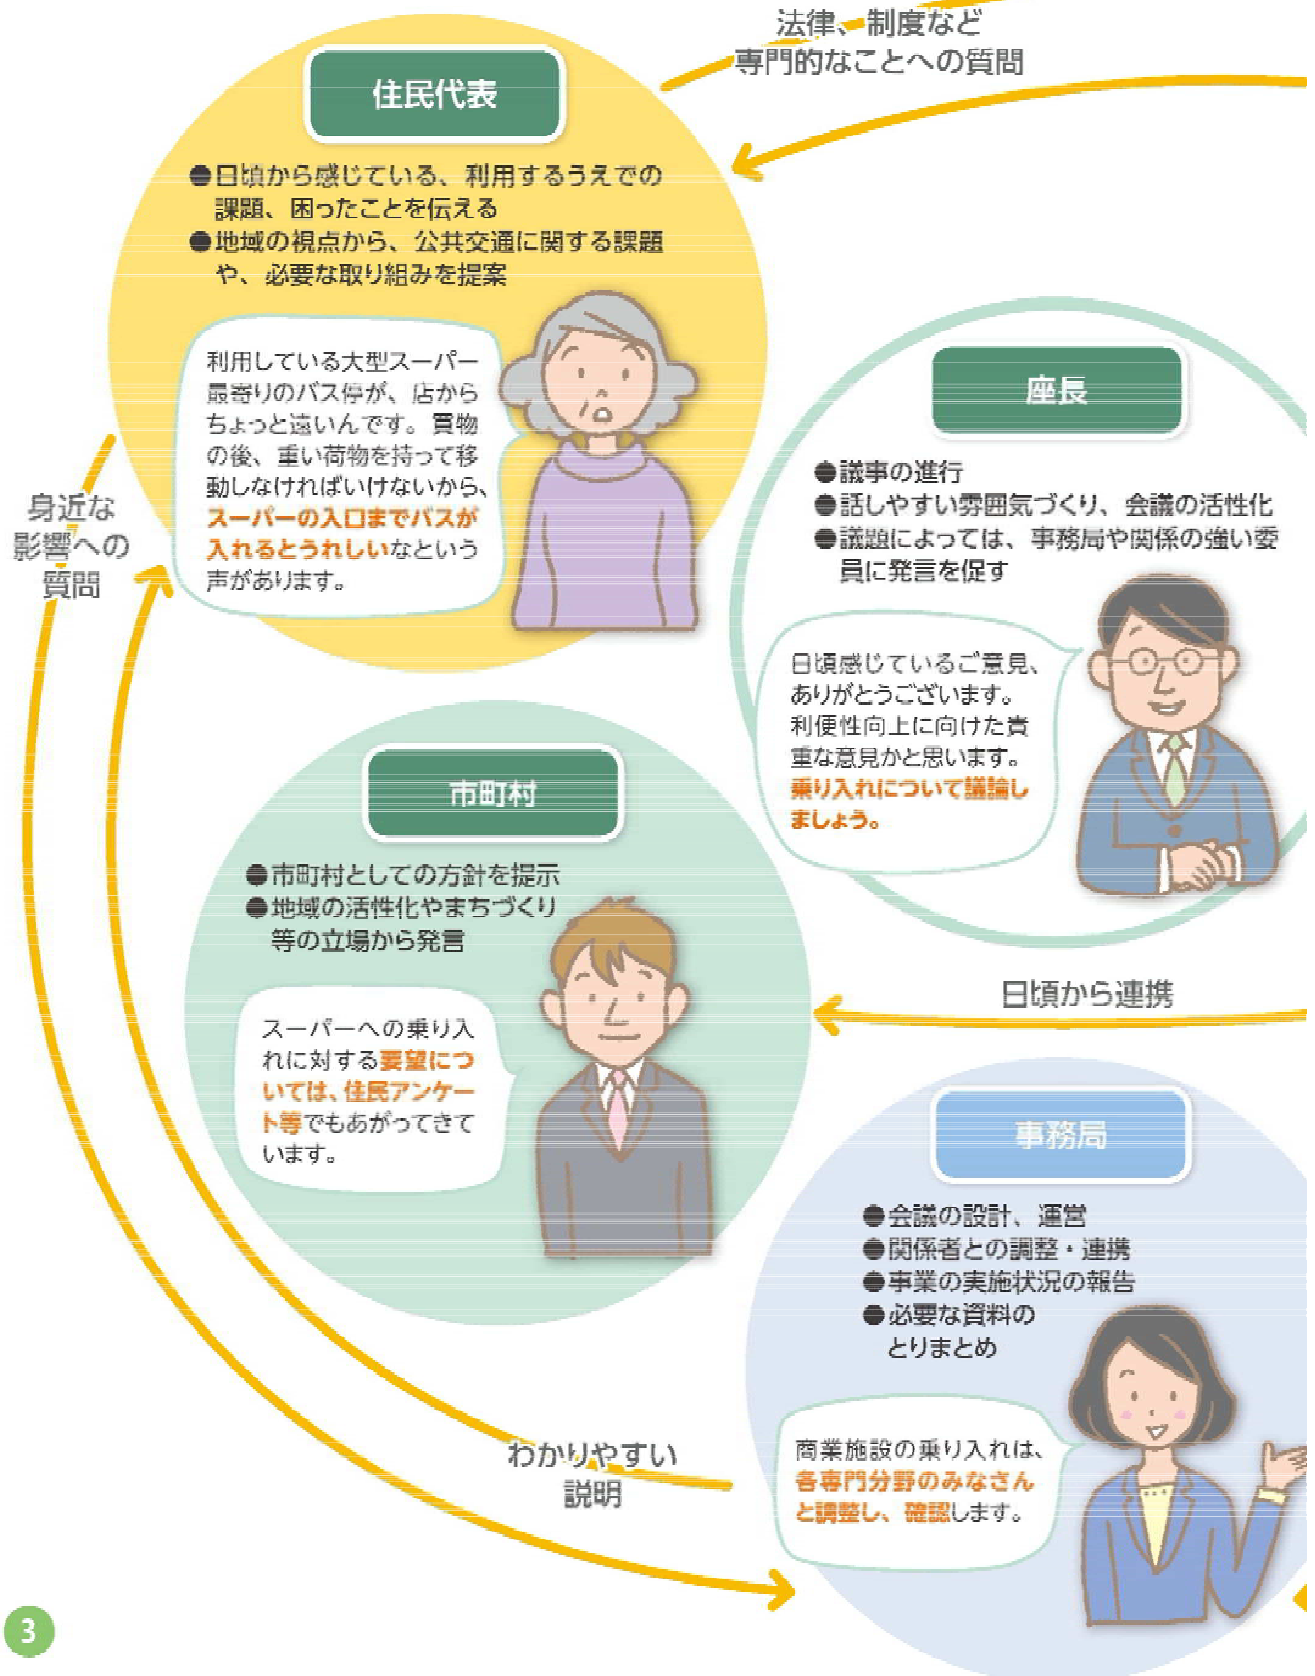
法律、制度など
専門的なことへの質問

住民代表

●日頃から感じている、利用するうえでの課題、困ったことを伝える
●地域の視点から、公共交通に関する課題や、必要な取り組みを提案

利用している大型スーパー最寄りのバス停が、店からちょっと遠いんです。買物の後、重い荷物を持って移動しなければいけないから、スーパーの入口までバスが入れるとうれしいなという声があります。

身近な
影響への
質問

座長

●議事の進行
●話しやすい雰囲気づくり、会議の活性化
●議題によっては、事務局や関係の強い委員に発言を促す

日頃感じているご意見、ありがとうございます。利便性向上に向けた貴重な意見かと思います。乗り入れについて議論しましょう。

市町村

●市町村としての方針を提示
●地域の活性化やまちづくり等の立場から発言

スーパーへの乗り入れに対する要望については、住民アンケート等でもあがってきています。

日頃から連携

事務局

●会議の設計、運営
●関係者との調整・連携
●事業の実施状況の報告
●必要な資料のとりまとめ

商業施設の乗り入れは、各専門分野のみなさんと調整し、確認します。

わかりやすい
説明

3